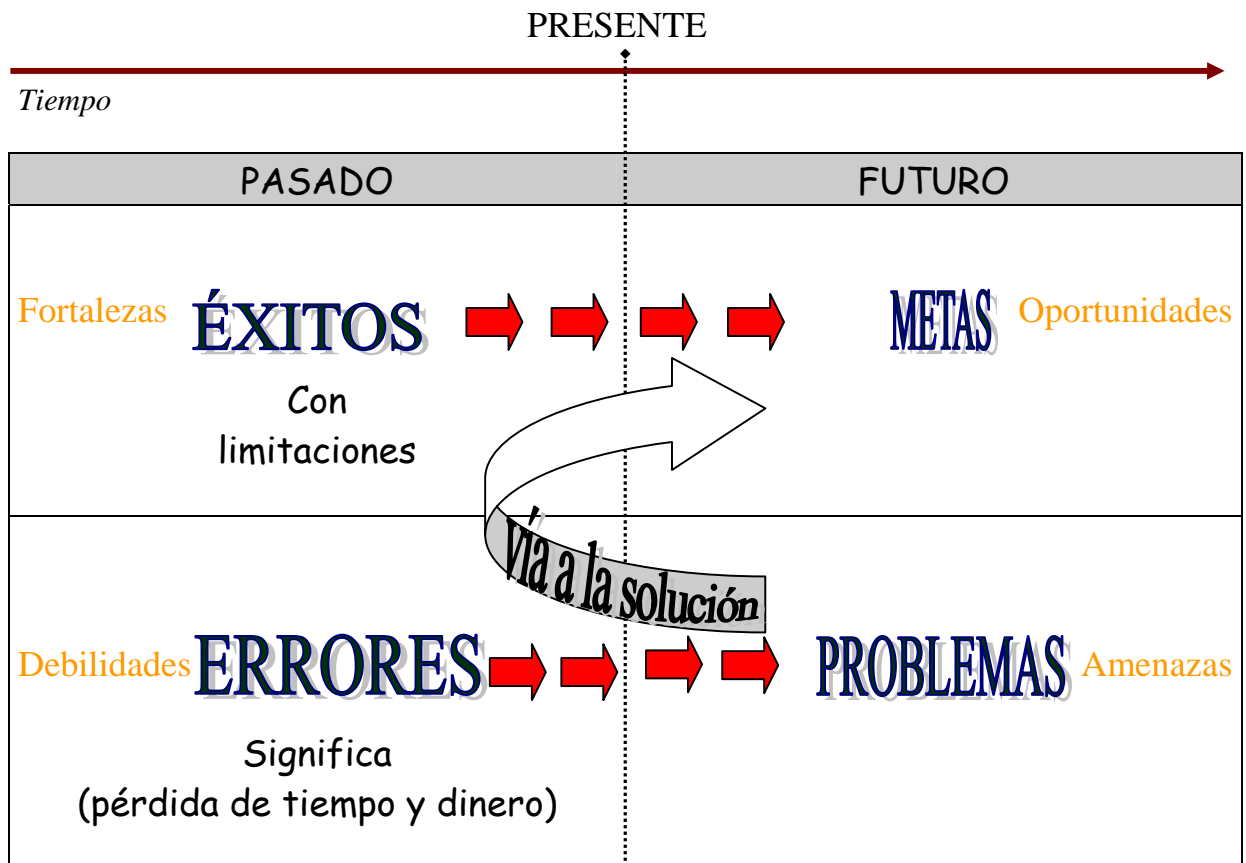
PRESENTE

Tiempo

| PASADO | FUTURO |
|---|---|
| Fortalezas ÉXITOS Con limitaciones | METAS Oportunidades |
| Debilidades ERRORES Significa (pérdida de tiempo y dinero) | PROBLEMAS Amenazas |

Vía a la solución